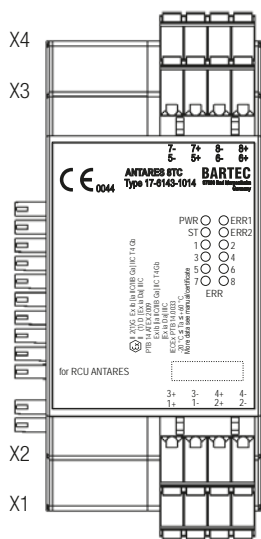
X4

X3

7- 7+ 8- 8+
5- 5+ 6- 6+

CE 0044

ANTARES 8TC
Type 17-6143-1014

BARTEC
GmbH Bad Mergentheim Germany

II 2(1)G Ex ib [ia IC/IIB Ga] IIC T4 Gb
II (1) D [ia Da] IIIC
PTB 14 ATEX 2009
Ex ib [ia IIC/IIB Ga] IIC T4 Gb
Ex ia Da] IIIC
IECEx PTB 14.0033
-20°C ≤ Ta ≤ +60°C
More data see manual/certificate

PWR ERR1
ST ERR2
1 2
3 4
5 6
7 8
ERR

for RCU ANTARES

3+ 3- 4+ 4-
1+ 1- 2+ 2-

X2

X1